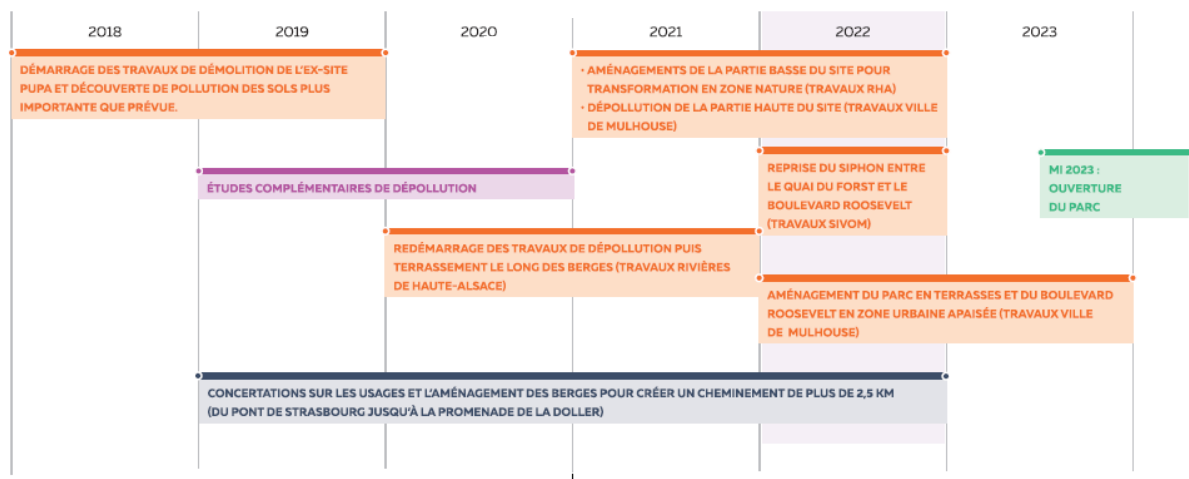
2018
2019
2020
2021
2022
2023

DÉMARRAGE DES TRAVAUX DE DÉMOLITION DE L'EX-SITE PUPA ET DÉCOUVERTE DE POLLUTION DES SOLS PLUS IMPORTANTE QUE PRÉVUE.

• AMÉNAGEMENTS DE LA PARTIE BASSE DU SITE POUR TRANSFORMATION EN ZONE NATURE (TRAVAUX RHA)
• DÉPOLLUTION DE LA PARTIE HAUTE DU SITE (TRAVAUX VILLE DE MULHOUSE)

ÉTUDES COMPLÉMENTAIRES DE DÉPOLLUTION

REPRISE DU SIPHON ENTRE LE QUAI DU FORST ET LE BOULEVARD ROOSEVELT (TRAVAUX SIVOM)

MI 2023 : OUVERTURE DU PARC

REDÉMARRAGE DES TRAVAUX DE DÉPOLLUTION PUIS TERRASSEMENT LE LONG DES BERGES (TRAVAUX RIVIÈRES DE HAUTE-ALSACE)

AMÉNAGEMENT DU PARC EN TERRASSES ET DU BOULEVARD ROOSEVELT EN ZONE URBAINE APAISÉE (TRAVAUX VILLE DE MULHOUSE)

CONCERTATIONS SUR LES USAGES ET L'AMÉNAGEMENT DES BERGES POUR CRÉER UN CHEMINEMENT DE PLUS DE 2,5 KM (DU PONT DE STRASBOURG JUSQU'À LA PROMENADE DE LA DOLLER)